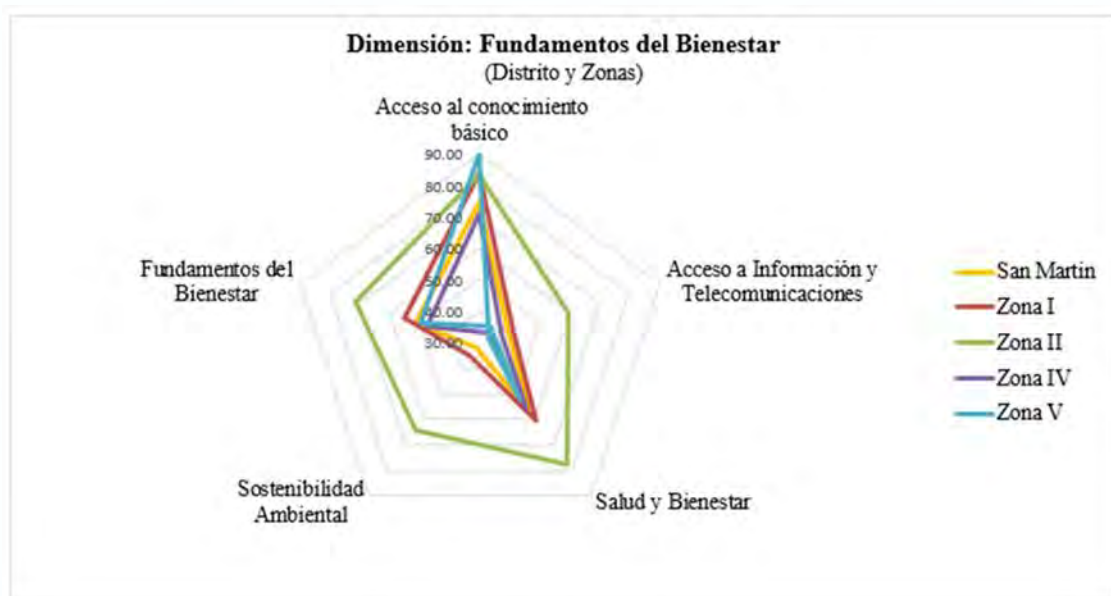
Dimensión: Fundamentos del Bienestar
(Distrito y Zonas)

Acceso al conocimiento básico

90.00
80.00
70.00
60.00
50.00
40.00
30.00

Acceso a Información y Telecomunicaciones

Salud y Bienestar

Sostenibilidad Ambiental

Fundamentos del Bienestar

San Martin
Zona I
Zona II
Zona IV
Zona V